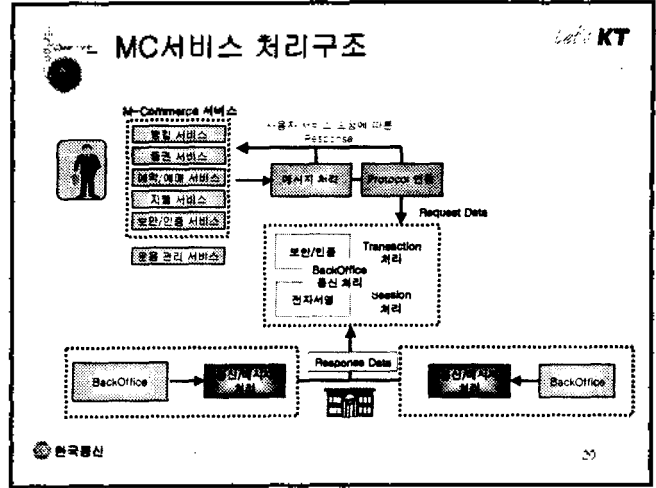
MC서비스 처리구조

Let's KT

M-Commerce 서비스

발칩 서비스

증권 서비스

예약/예매 서비스

지불 서비스

보안/인증 서비스

운용 관리 서비스

사용자 서비스 요청에 따른 Response

메시지 처리

Protocol 변환

Request Data

보안/인증

Transaction 처리

BackOffice 통신 처리

전자서명

Session 처리

Response Data

BackOffice

통신제 처리 처리

통신제 처리 처리

BackOffice

한국통신

20